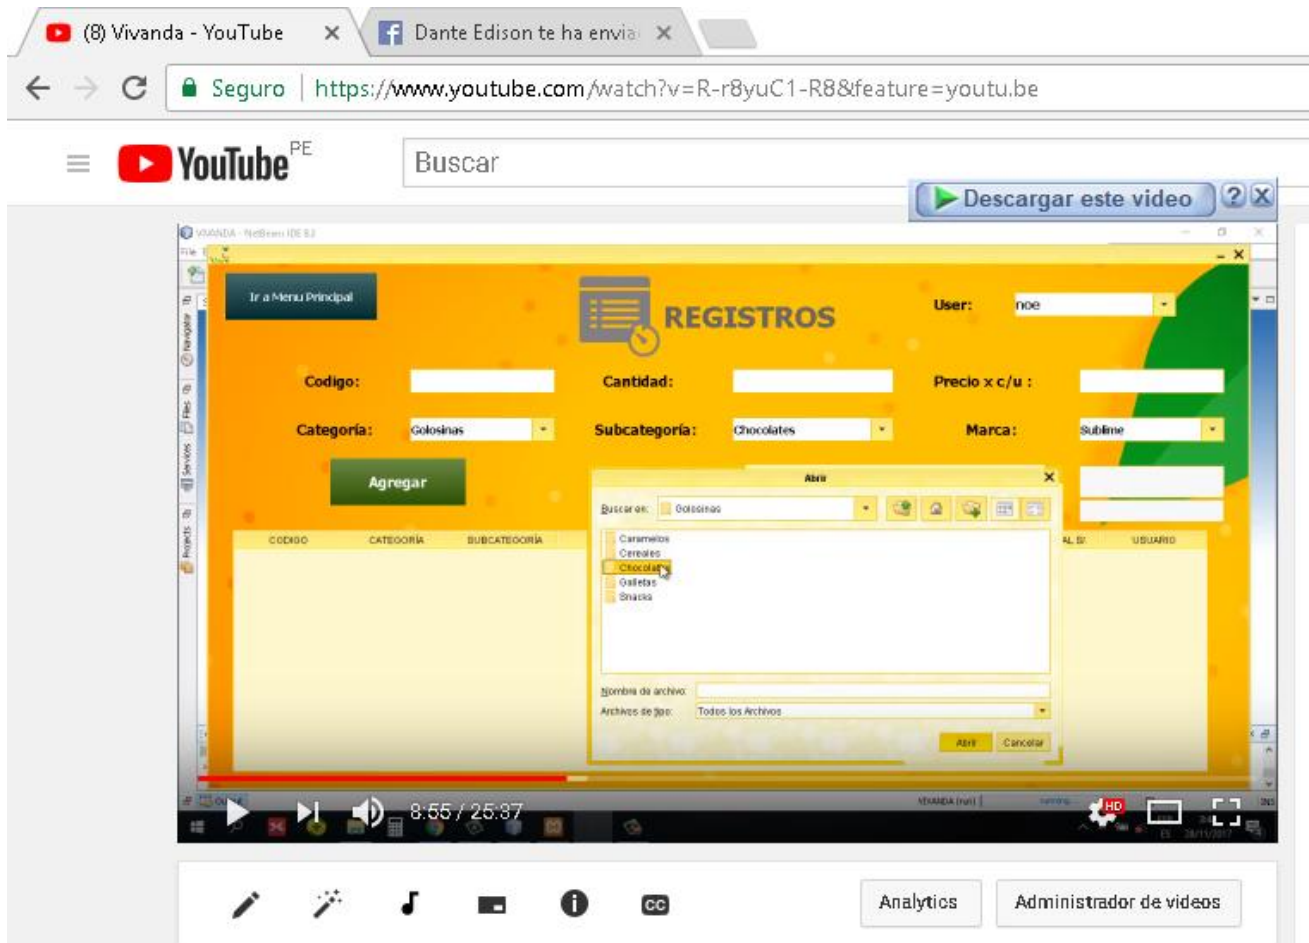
(8) Vivanda - YouTube ×
Dante Edison te ha envia ×

Seguro | https://www.youtube.com/watch?v=R-r8yuC1-R8&feature=youtu.be

YouTube PE
Buscar
Descargar este video ? X

VIVANDA - NetBeans IDE 8.2

Ir a Menu Principal
REGISTROS
User: noe

Codigo:
Cantidad:
Precio x c/u :

Categoría: Golosinas
Subcategoría: Chocolates
Marca: Sublime

Agregar

CODIGO CATEGORÍA SUBCATEGORÍA TOTAL S/. USUARIO

Abrir
Buscar en: Golosinas
Caramelos
Cereales
Chocolates
Galletas
Snacks

Nombre de archivo:
Archivos de tipo: Todos los Archivos
Abrir Cancelar

8:55 / 25:37
HD

Analytics
Administrador de videos